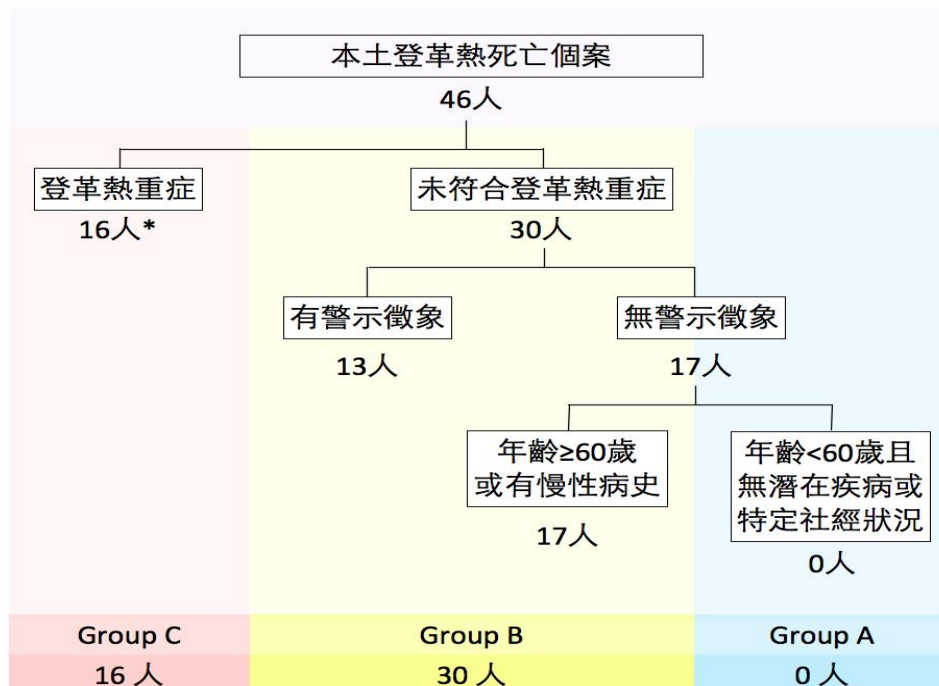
本土登革熱死亡個案
46人

登革熱重症
16人*

未符合登革熱重症
30人

有警示徵象
13人

無警示徵象
17人

年齡≥60歲或有慢性病史
17人

年齡<60歲且無潛在疾病或特定社經狀況
0人

Group C
16 人

Group B
30 人

Group A
0 人